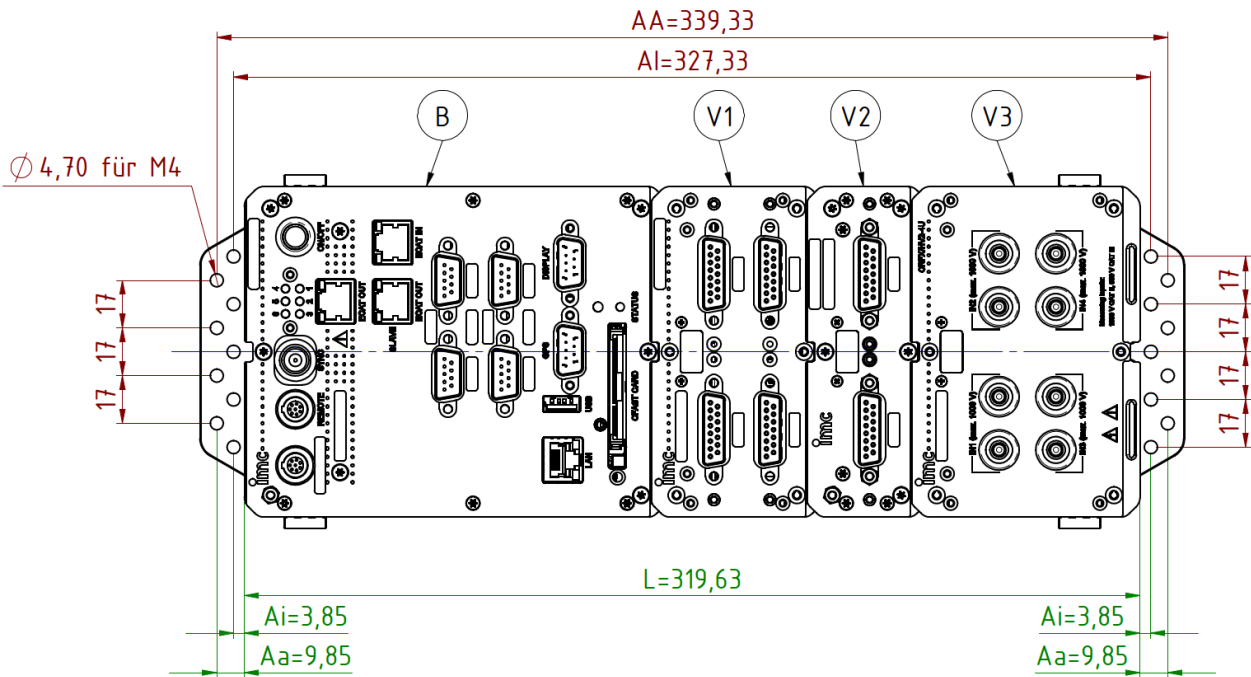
AA=339,33
AI=327,33
B
V1
V2
V3
$\varnothing$ 4,70 für M4
17
17
17
17
17
17
17
imc
imc
imc
DISPLAY
STATUS
GPS
USB
LAN
CFAST CARD
REMOTE
SYNC
EtherCAT IN
EtherCAT OUT
L=319,63
Ai=3,85
Ai=3,85
Aa=9,85
Aa=9,85